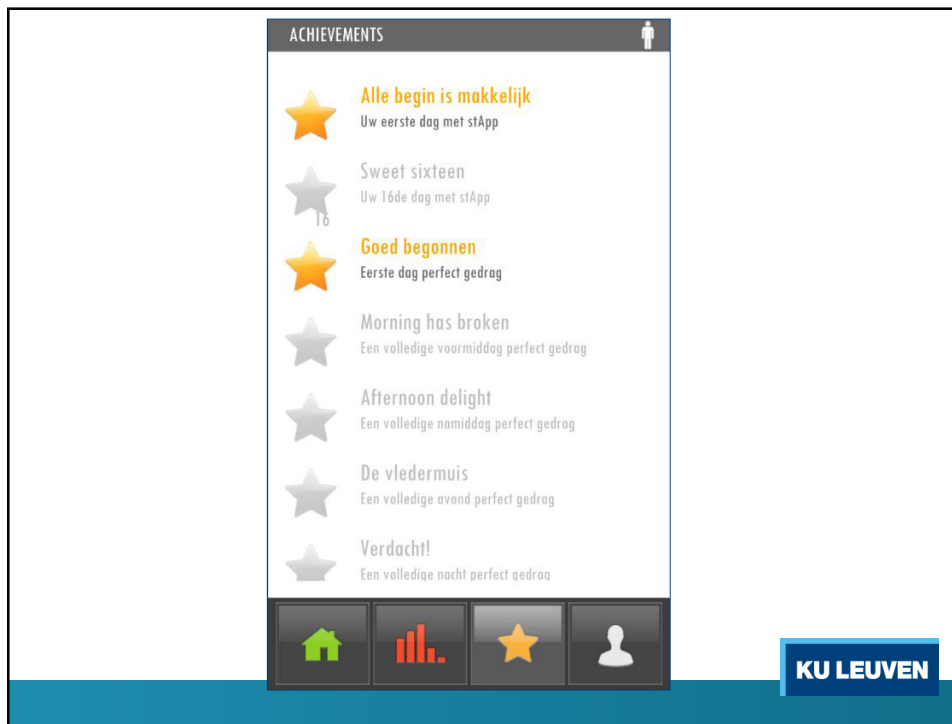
ACHIEVEMENTS

Alle begin is makkelijk
Uw eerste dag met stApp

16
Sweet sixteen
Uw 16de dag met stApp

Goed begonnen
Eerste dag perfect gedrag

Morning has broken
Een volledige voormiddag perfect gedrag

Afternoon delight
Een volledige namiddag perfect gedrag

De vledermuis
Een volledige avond perfect gedrag

Verdacht!
Een volledige nacht perfect gedrag

KU LEUVEN